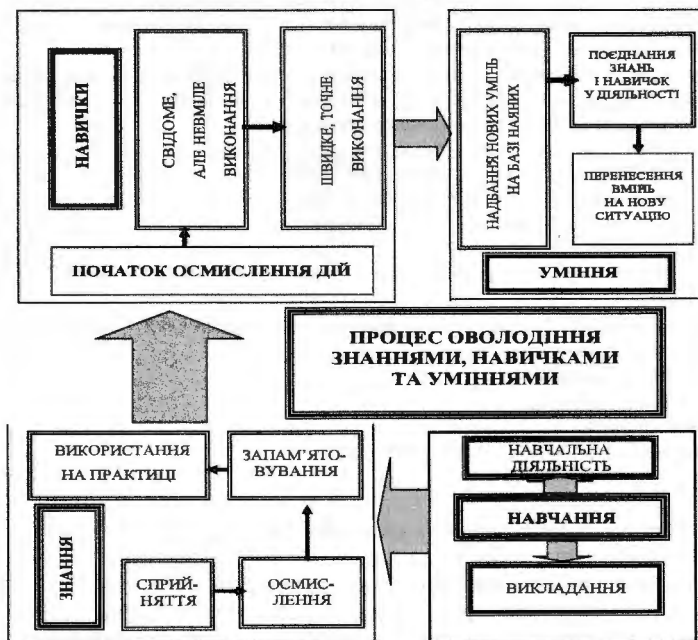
НАВИЧКИ

СВІДОМЕ, АЛЕ НЕВМІЛЕ ВИКОНАННЯ

ШВИДКЕ, ТОЧНЕ ВИКОНАННЯ

ПОЧАТОК ОСМИСЛЕННЯ ДІЙ

НАДБАННЯ НОВИХ УМІНЬ НА БАЗІ НАЯВНИХ

ПОЄДНАННЯ ЗНАНЬ І НАВИЧОК У ДІЯЛЬНОСТІ

ПЕРЕНЕСЕННЯ ВМІНЬ НА НОВУ СИТУАЦІЮ

УМІННЯ

ПРОЦЕС ОВОЛОДІННЯ ЗНАННЯМИ, НАВИЧКАМИ ТА УМІННЯМИ

ВИКОРИСТАННЯ НА ПРАКТИЦІ

ЗАПАМ'ЯТО-ВУВАННЯ

ЗНАННЯ

СПРИЙ-НЯТТЯ

ОСМИС-ЛЕННЯ

НАВЧАЛЬНА ДІЯЛЬНІСТЬ

НАВЧАННЯ

ВИКЛАДАННЯ